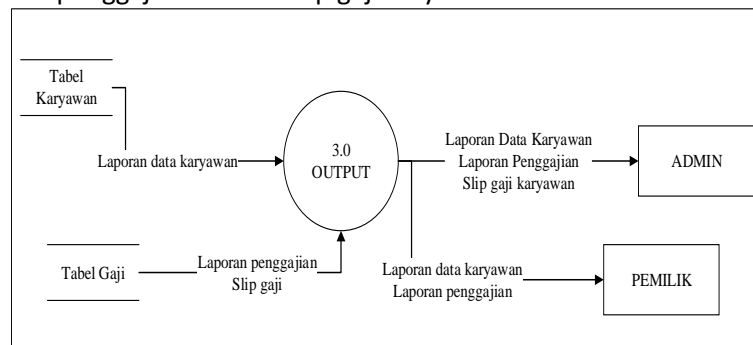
Tabel Karyawan

Laporan data karyawan

3.0 OUTPUT

Laporan Data Karyawan
Laporan Penggajian
Slip gaji karyawan

ADMIN

Tabel Gaji

Laporan penggajian
Slip gaji

Laporan data karyawan
Laporan penggajian

PEMILIK